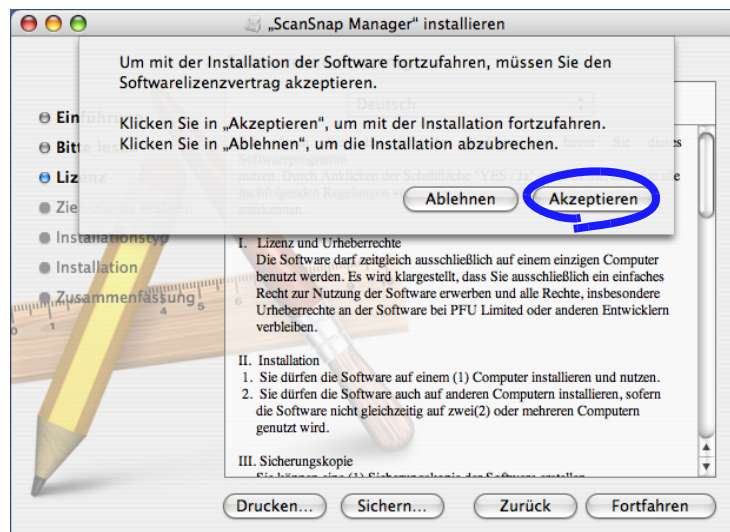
„ScanSnap Manager" installieren

Um mit der Installation der Software fortzufahren, müssen Sie den Softwarelizenzvertrag akzeptieren.

Klicken Sie in „Akzeptieren", um mit der Installation fortzufahren.
Klicken Sie in „Ablehnen", um die Installation abzubrechen.

Ablehnen
Akzeptieren

Ein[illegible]
Bitte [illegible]
Lizenz
Zie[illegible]
Installationstyp
Installation
Zusammenfassung

Deutsch

Softwareprogramm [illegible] bevor Sie dieses nutzen. Durch Anklicken der Schaltfläche "YES / Ja" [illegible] alle nachfolgenden Regelungen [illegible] anerkennen.

I. Lizenz und Urheberrechte
Die Software darf zeitgleich ausschließlich auf einem einzigen Computer benutzt werden. Es wird klargestellt, dass Sie ausschließlich ein einfaches Recht zur Nutzung der Software erwerben und alle Rechte, insbesondere Urheberrechte an der Software bei PFU Limited oder anderen Entwicklern verbleiben.

II. Installation
1. Sie dürfen die Software auf einem (1) Computer installieren und nutzen.
2. Sie dürfen die Software auch auf anderen Computern installieren, sofern die Software nicht gleichzeitig auf zwei(2) oder mehreren Computern genutzt wird.

III. Sicherungskopie
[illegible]

Drucken...
Sichern...
Zurück
Fortfahren